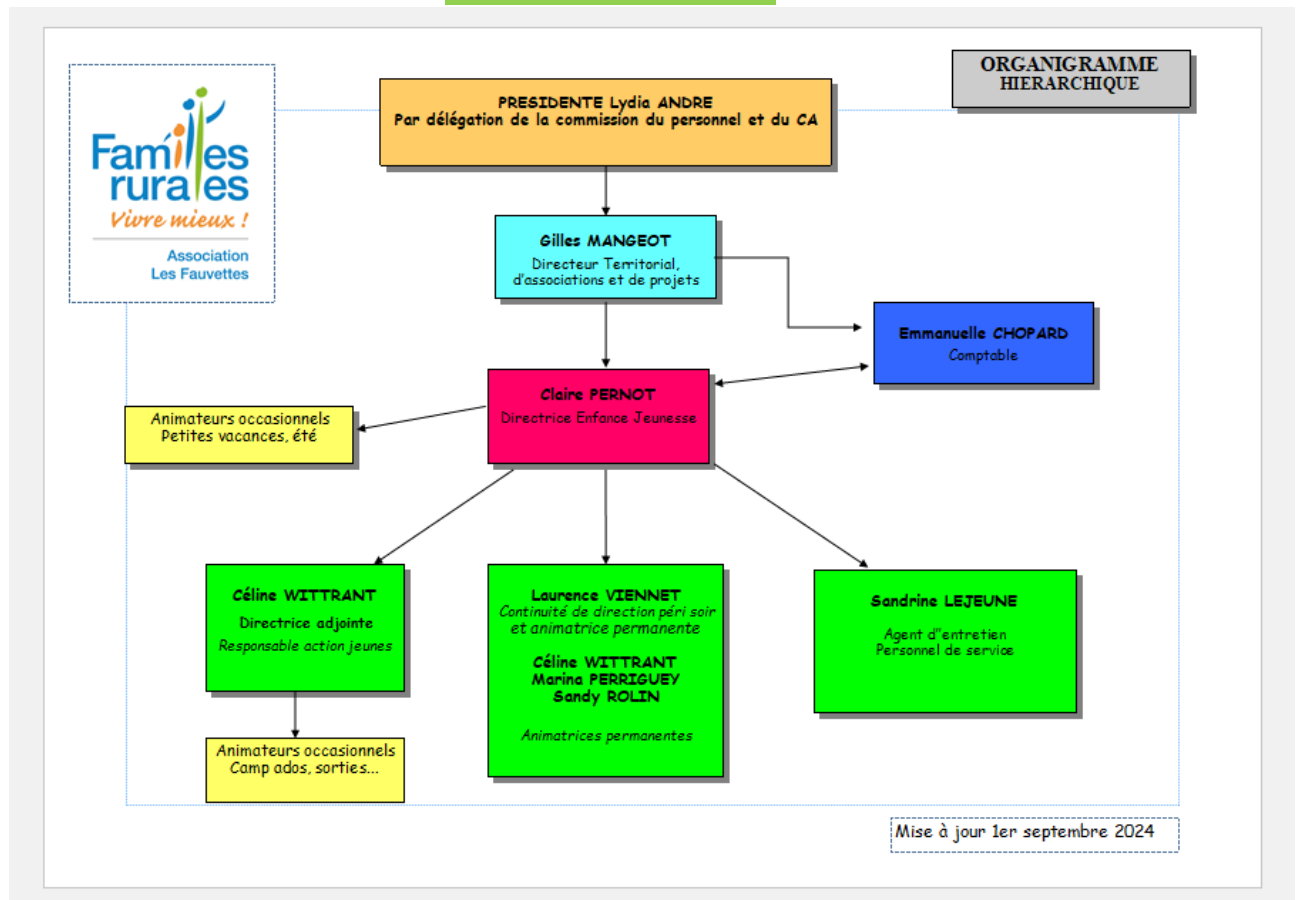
Familles rurales
Vivre mieux !
Association
Les Fauvettes

ORGANIGRAMME
HIERARCHIQUE

PRESIDENTE Lydia ANDRE
Par délégation de la commission du personnel et du CA

Gilles MANGEOT
Directeur Territorial, d'associations et de projets

Emmanuelle CHOPARD
Comptable

Claire PERNOT
Directrice Enfance Jeunesse

Animateurs occasionnels
Petites vacances, été

Céline WITTRANT
Directrice adjointe
Responsable action jeunes

Laurence VIENNET
Continuité de direction péri soir et animatrice permanente

Céline WITTRANT
Marina PERRIGUEY
Sandy ROLIN

Animatrices permanentes

Sandrine LEJEUNE

Agent d'entretien
Personnel de service

Animateurs occasionnels
Camp ados, sorties...

Mise à jour 1er septembre 2024